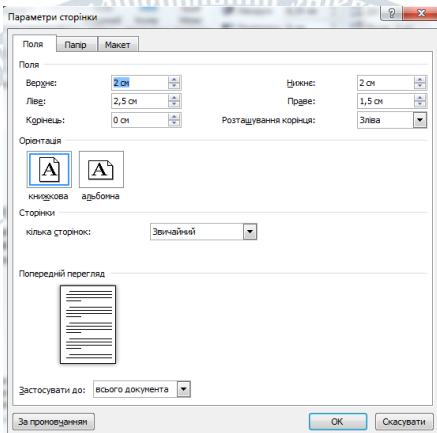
Параметри сторінки

? X

Поля | Папір | Макет

Поля

Верхнє: 2 см

Нижнє: 2 см

Ліве: 2,5 см

Праве: 1,5 см

Корінець: 0 см

Розташування корінця: Зліва

Орієнтація

A

книжкова

A

альбомна

Сторінки

кількі сторінок: Звичайний

Попередній перегляд

Застосувати до: всього документа

За промовчанням

OK

Скасувати